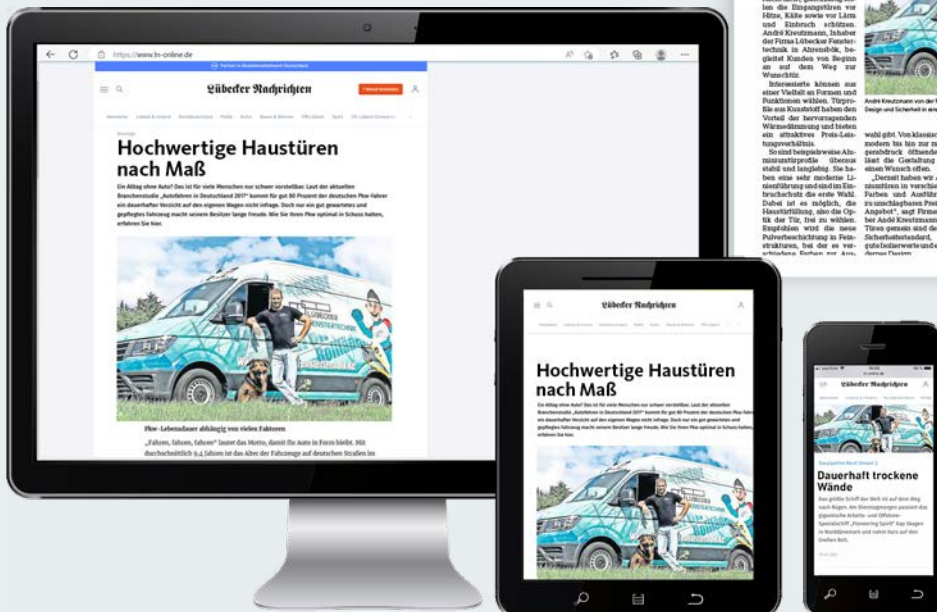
https://www.ln-online.de

Lübecker Nachrichten

Anzeige

Hochwertige Haustüren nach Maß

Ein Alltag ohne Auto? Das ist für viele Menschen nur schwer vorstellbar. Laut der aktuellen Branchenstudie „Autofahren in Deutschland 2017" kommt für gut 80 Prozent der deutschen Pkw-Fahrer ein dauerhafter Verzicht auf den eigenen Wagen nicht infrage. Doch nur ein gut gewartetes und gepflegtes Fahrzeug macht seinem Besitzer lange Freude. Wie Sie Ihren Pkw optimal in Schuss halten, erfahren Sie hier.

Pkw-Lebensdauer abhängig von vielen Faktoren

„Fahren, fahren, fahren" lautet das Motto, damit Ihr Auto in Form bleibt. Mit durchschnittlich 9,4 Jahren ist das Alter der Fahrzeuge auf deutschen Straßen im

len die Eingangstüren vor Hitze, Kälte sowie vor Lärm und Einbruch schützen. André Kreutzmann, Inhaber der Firma Lübecker Fenstertechnik in Ahrensbök, begleitet Kunden von Beginn an auf dem Weg zur Wunschtür.

Interessierte können aus einer Vielfalt an Formen und Funktionen wählen. Türprofile aus Kunststoff haben den Vorteil der hervorragenden Wärmedämmung und bieten ein attraktives Preis-Leistungsverhältnis.

So sind beispielsweise Aluminiumtürprofile überaus stabil und langlebig. Sie haben eine sehr moderne Linienführung und sind im Einbruchschutz die erste Wahl. Dabei ist es möglich, die Haustürfüllung, also die Optik der Tür, frei zu wählen. Empfohlen wird die neue Pulverbeschichtung in Feinstrukturen, bei der es verschiedene Farben zur Aus-

André Kreutzmann von der F Design und Sicherheit in eine

wahl gibt. Von klassisc modern bis hin zur m gendruck öffnende lässt die Gestaltung einen Wunsch offen.

„Derzeit haben wir A niumtüren in verschie Farben und Ausführ zu unschlagbaren Prei Angebot", sagt Firme ber André Kreutzman Türen gemein sind de Sicherheitsstandard, gute Isolierwerte und e derner Design.

Lübecker Nachrichten

Hochwertige Haustüren nach Maß

Ein Alltag ohne Auto? Das ist für viele Menschen nur schwer vorstellbar. Laut der aktuellen Branchenstudie „Autofahren in Deutschland 2017" kommt für gut 80 Prozent der deutschen Pkw-Fahrer ein dauerhafter Verzicht auf den eigenen Wagen nicht infrage. Doch nur ein gut gewartetes und gepflegtes Fahrzeug macht seinem Besitzer lange Freude. Wie Sie Ihren Pkw optimal in Schuss halten, erfahren Sie hier.

Lübecker Nachrichten

Dauerhaft trockene Wände

Das größte Schiff der Welt ist auf dem Weg nach Rügen. Am Dienstagmorgen passiert das gigantische Arbeits- und Offshore-Spezialschiff „Pioneering Spirit" Kap Skagen in Norddänemark und nahm Kurs auf den Großen Belt.